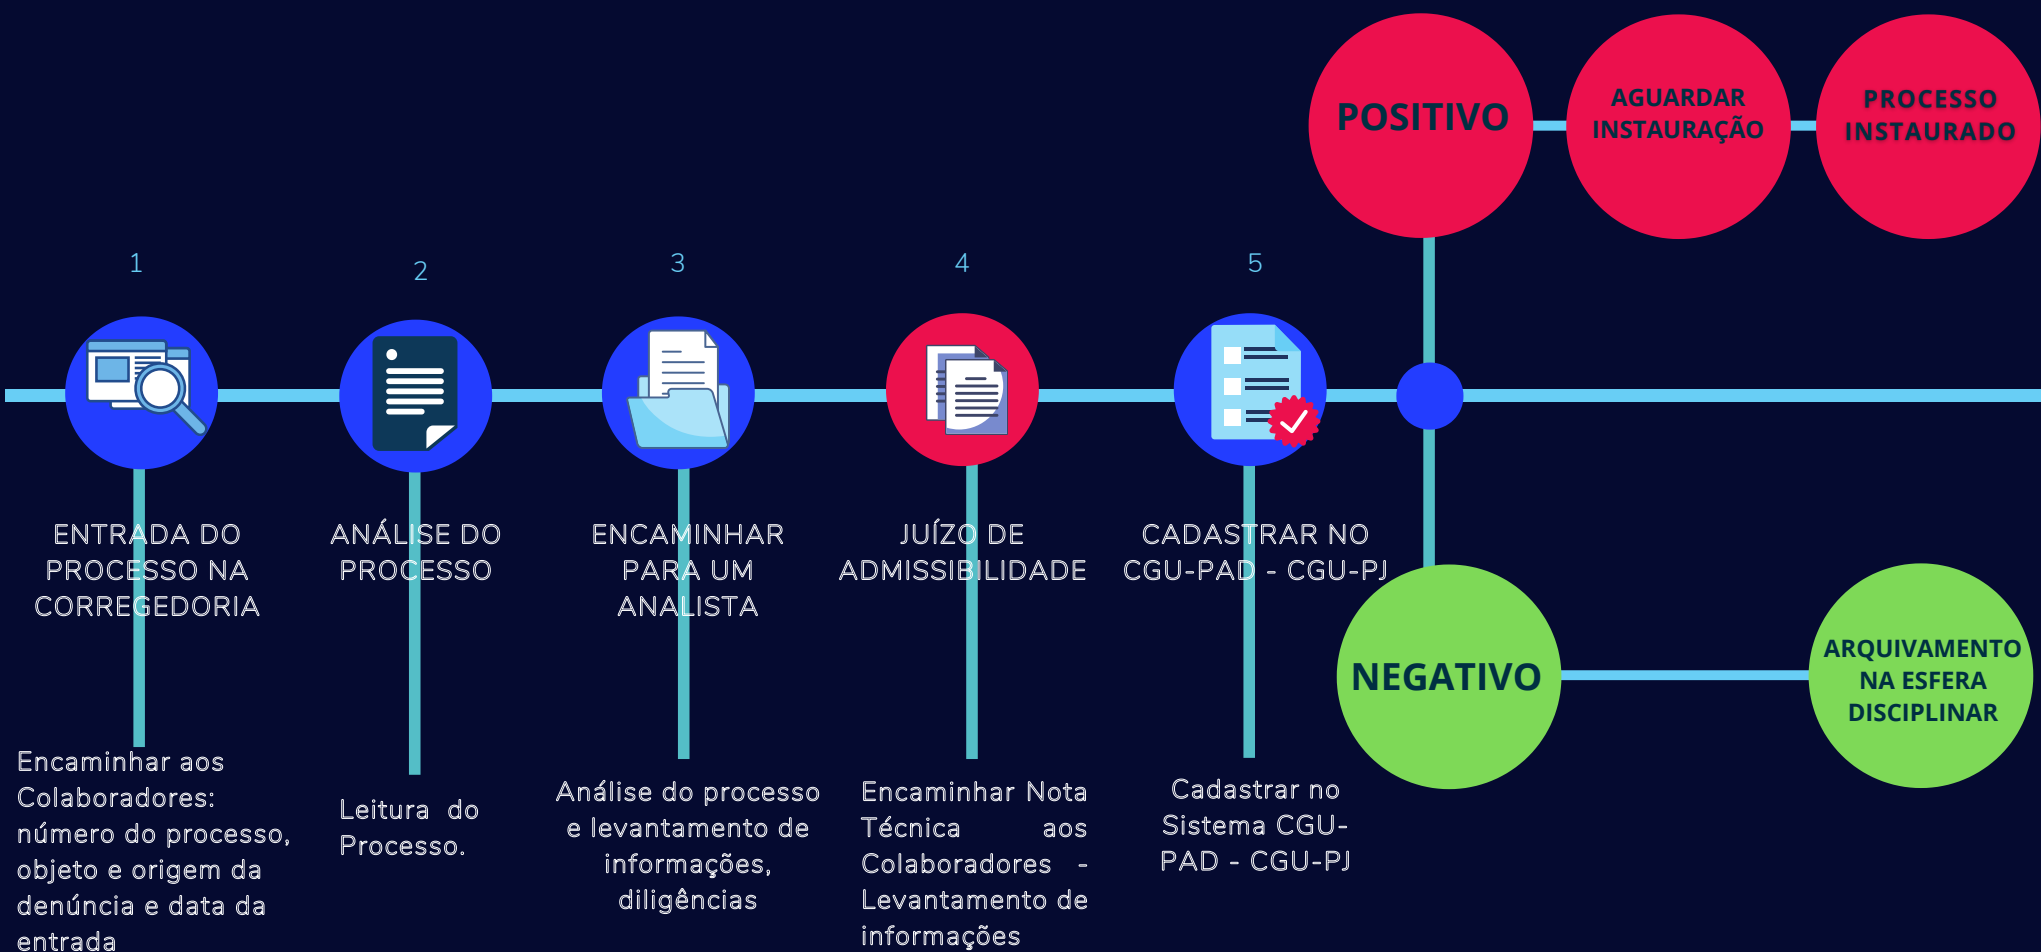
POSITIVO

AGUARDAR INSTAURAÇÃO

PROCESSO INSTAURADO

1

2

3

4

5

ENTRADA DO PROCESSO NA CORREGEDORIA

ANÁLISE DO PROCESSO

ENCAMINHAR PARA UM ANALISTA

JUÍZO DE ADMISSIBILIDADE

CADASTRAR NO CGU-PAD - CGU-PJ

NEGATIVO

ARQUIVAMENTO NA ESFERA DISCIPLINAR

Encaminhar aos Colaboradores: número do processo, objeto e origem da denúncia e data da entrada

Leitura do Processo.

Análise do processo e levantamento de informações, diligências

Encaminhar Nota Técnica aos Colaboradores - Levantamento de informações

Cadastrar no Sistema CGU-PAD - CGU-PJ